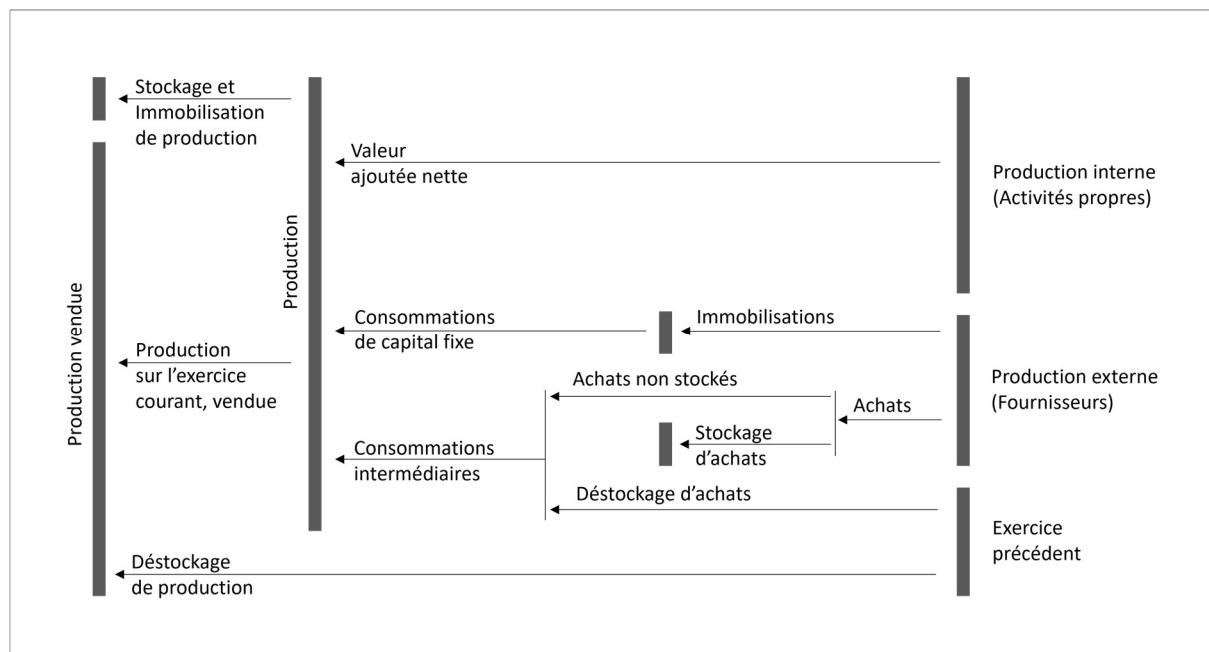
Stockage et Immobilisation de production

Valeur ajoutée nette

Production interne (Activités propres)

Production vendue

Production

Consommations de capital fixe

Immobilisations

Production sur l'exercice courant, vendue

Achats non stockés

Production externe (Fournisseurs)

Achats

Stockage d'achats

Consommations intermédiaires

Déstockage d'achats

Exercice précédent

Déstockage de production